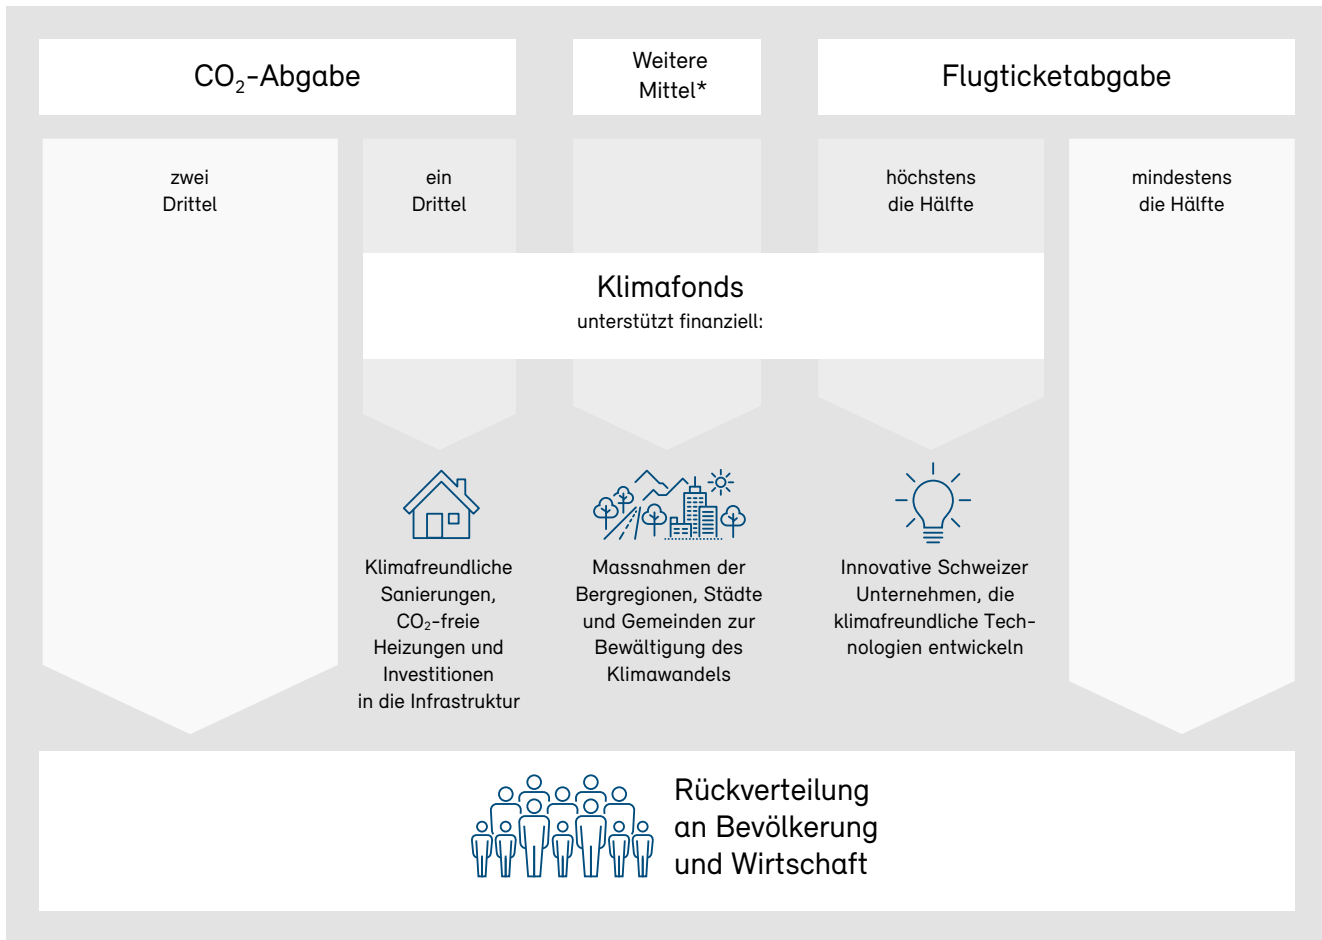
$CO_2$-Abgabe

Weitere Mittel*

Flugticketabgabe

zwei Drittel

ein Drittel

höchstens die Hälfte

mindestens die Hälfte

Klimafonds
unterstützt finanziell:

Klimafreundliche Sanierungen, $CO_2$-freie Heizungen und Investitionen in die Infrastruktur

Massnahmen der Bergregionen, Städte und Gemeinden zur Bewältigung des Klimawandels

Innovative Schweizer Unternehmen, die klimafreundliche Technologien entwickeln

Rückverteilung an Bevölkerung und Wirtschaft